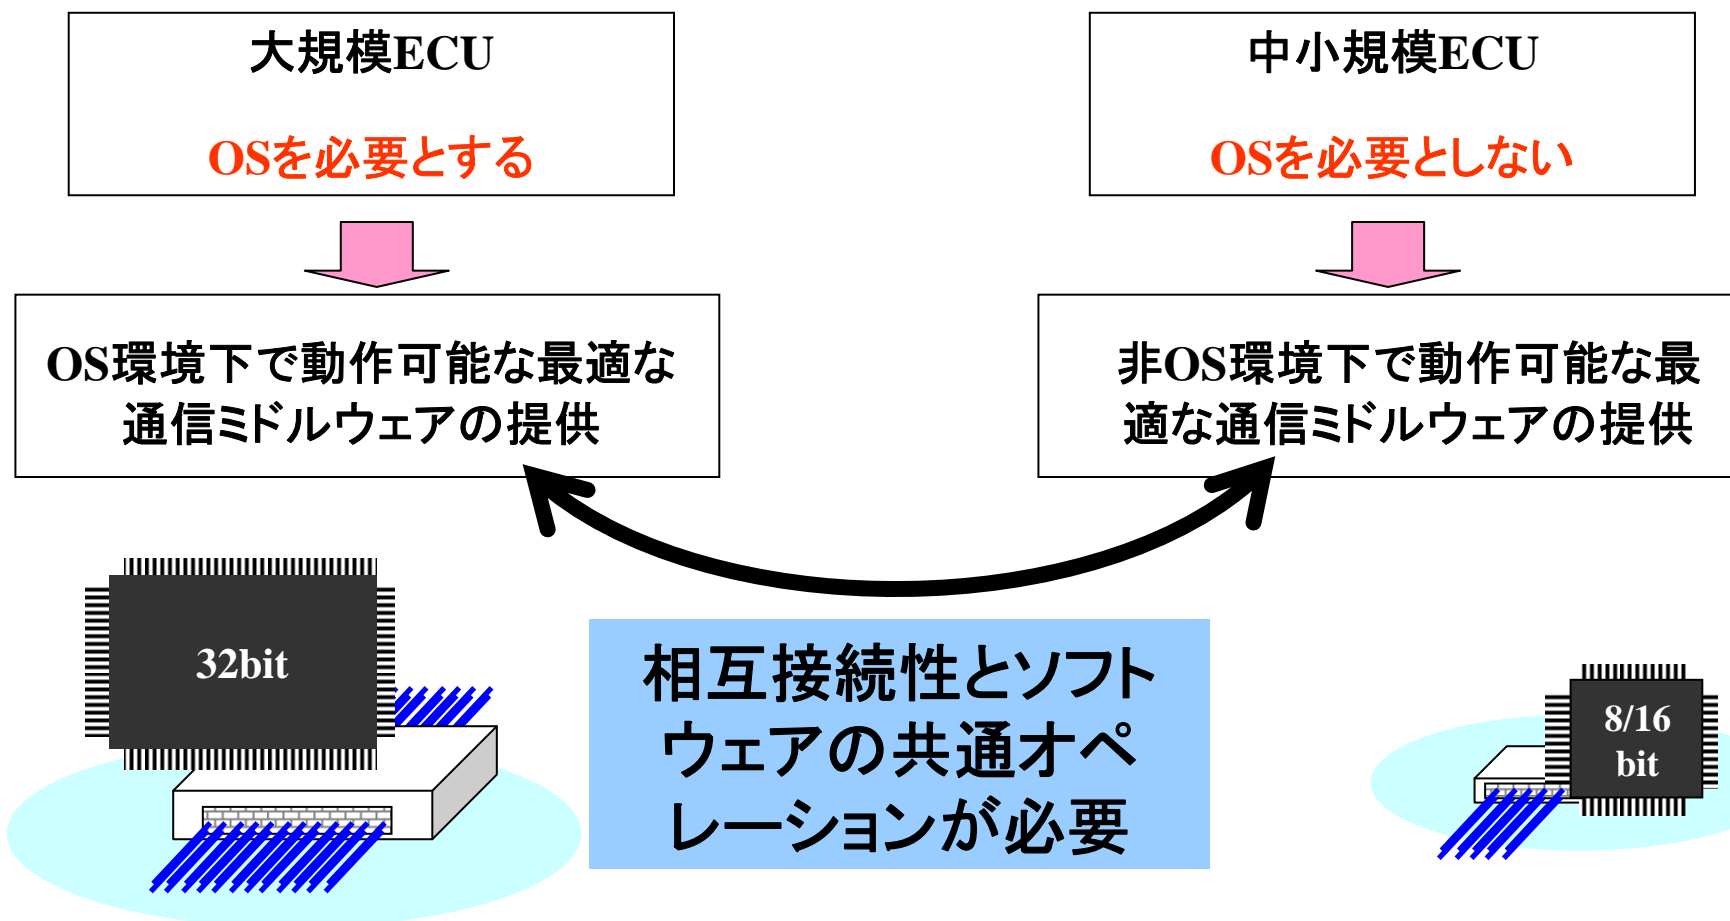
大規模ECU

OSを必要とする

中小規模ECU

OSを必要としない

OS環境下で動作可能な最適な通信ミドルウェアの提供

非OS環境下で動作可能な最適な通信ミドルウェアの提供

32bit

相互接続性とソフトウェアの共通オペレーションが必要

8/16 bit